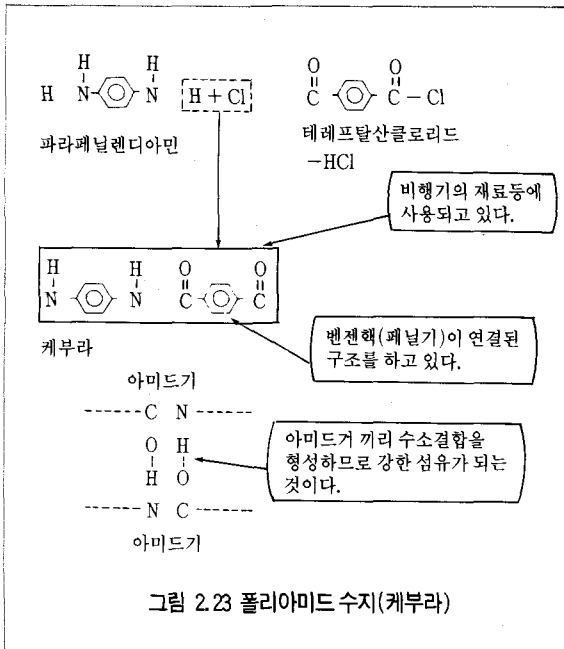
H H
H N-⟨○⟩-N H + Cl

O O
C -⟨○⟩- C - Cl

파라페닐렌디아민

테레프탈산클로리드

-HCl

비행기의 재료등에 사용되고 있다.

H H O O
N -⟨○⟩- N C -⟨○⟩- C

케부라

벤젠핵(페닐기)이 연결된 구조를 하고 있다.

아미드기

------C N------

O H
H O

------N C------

아미드기

아미드거 끼리 수소결합을 형성하므로 강한 섬유가 되는 것이다.

그림 2.23 폴리아미드 수지(케부라)